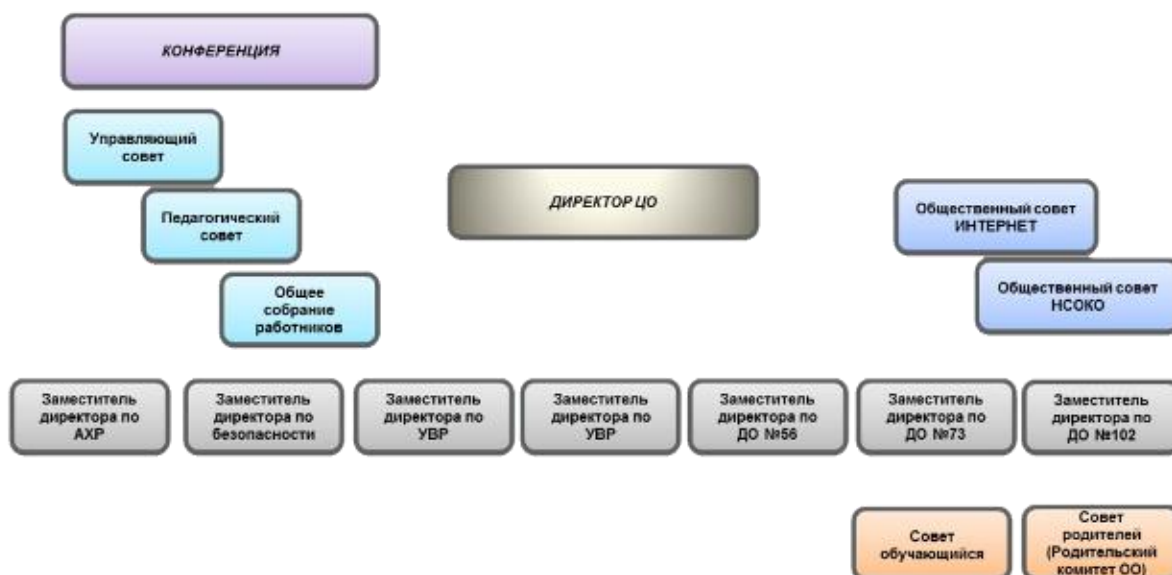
КОНФЕРЕНЦИЯ

Управляющий совет

Педагогический совет

Общее собрание работников

ДИРЕКТОР ЦО

Общественный совет ИНТЕРНЕТ

Общественный совет НСОКО

Заместитель директора по АХР

Заместитель директора по безопасности

Заместитель директора по УВР

Заместитель директора по УВР

Заместитель директора по ДО №56

Заместитель директора по ДО №73

Заместитель директора по ДО №102

Совет обучающийся

Совет родителей (Родительский комитет ОО)